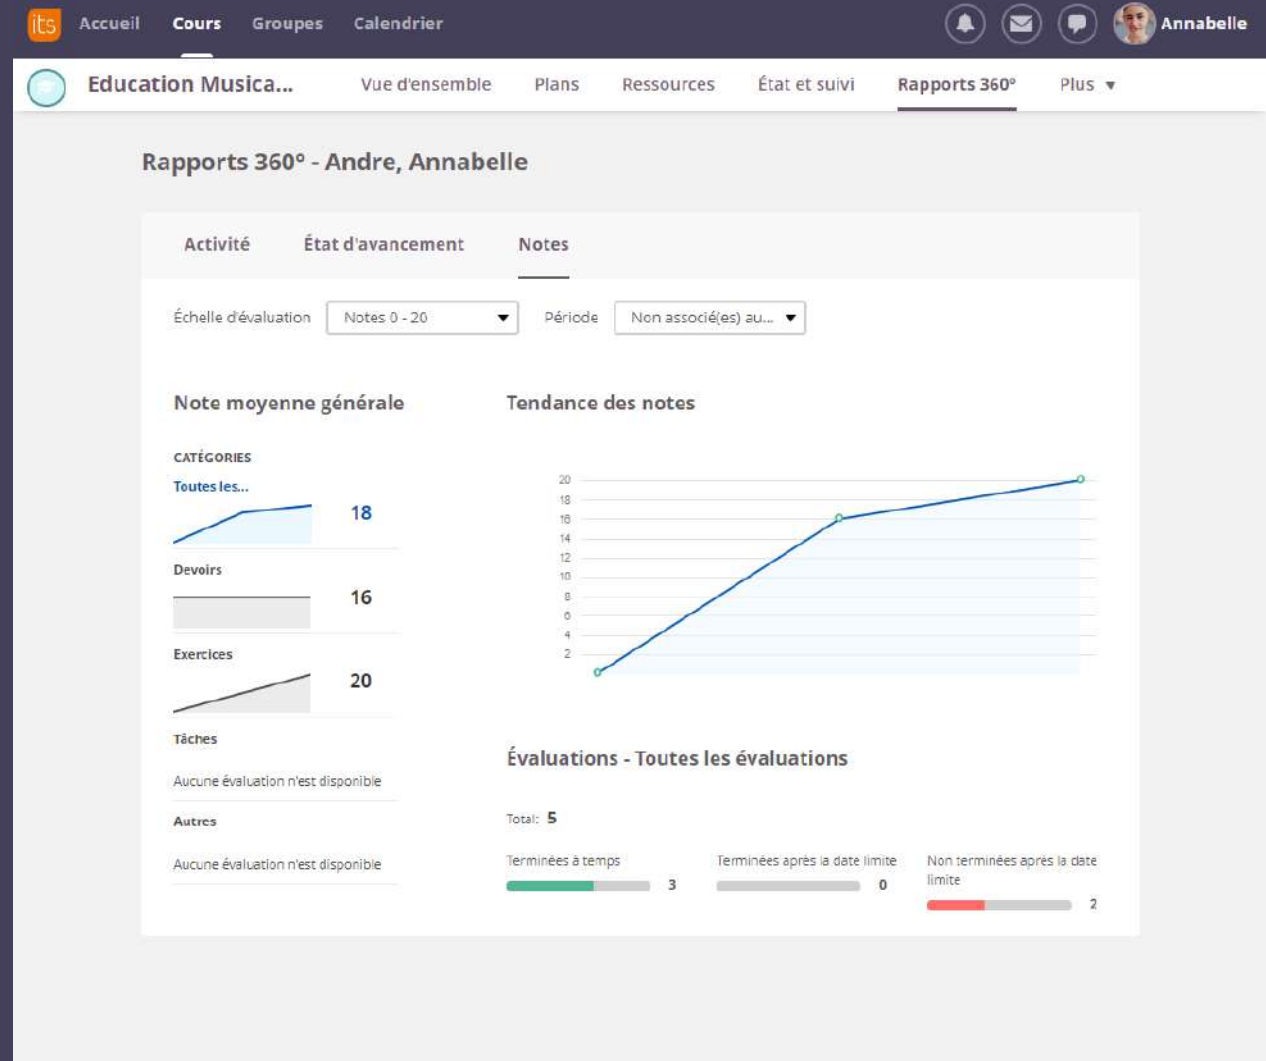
its Accueil Cours Groupes Calendrier Annabelle

Education Musica... Vue d'ensemble Plans Ressources État et suivi Rapports 360° Plus ▾

Rapports 360° - Andre, Annabelle

Activité État d'avancement Notes

Échelle d'évaluation Notes 0 - 20 Période Non associé(es) au...

Note moyenne générale

CATÉGORIES

Toutes les... 18

Devoirs 16

Exercices 20

Tâches

Aucune évaluation n'est disponible

Autres

Aucune évaluation n'est disponible

Tendance des notes

20
18
16
14
12
10
8
6
4
2

Évaluations - Toutes les évaluations

Total: 5

Terminées à temps 3

Terminées après la date limite 0

Non terminées après la date limite 2